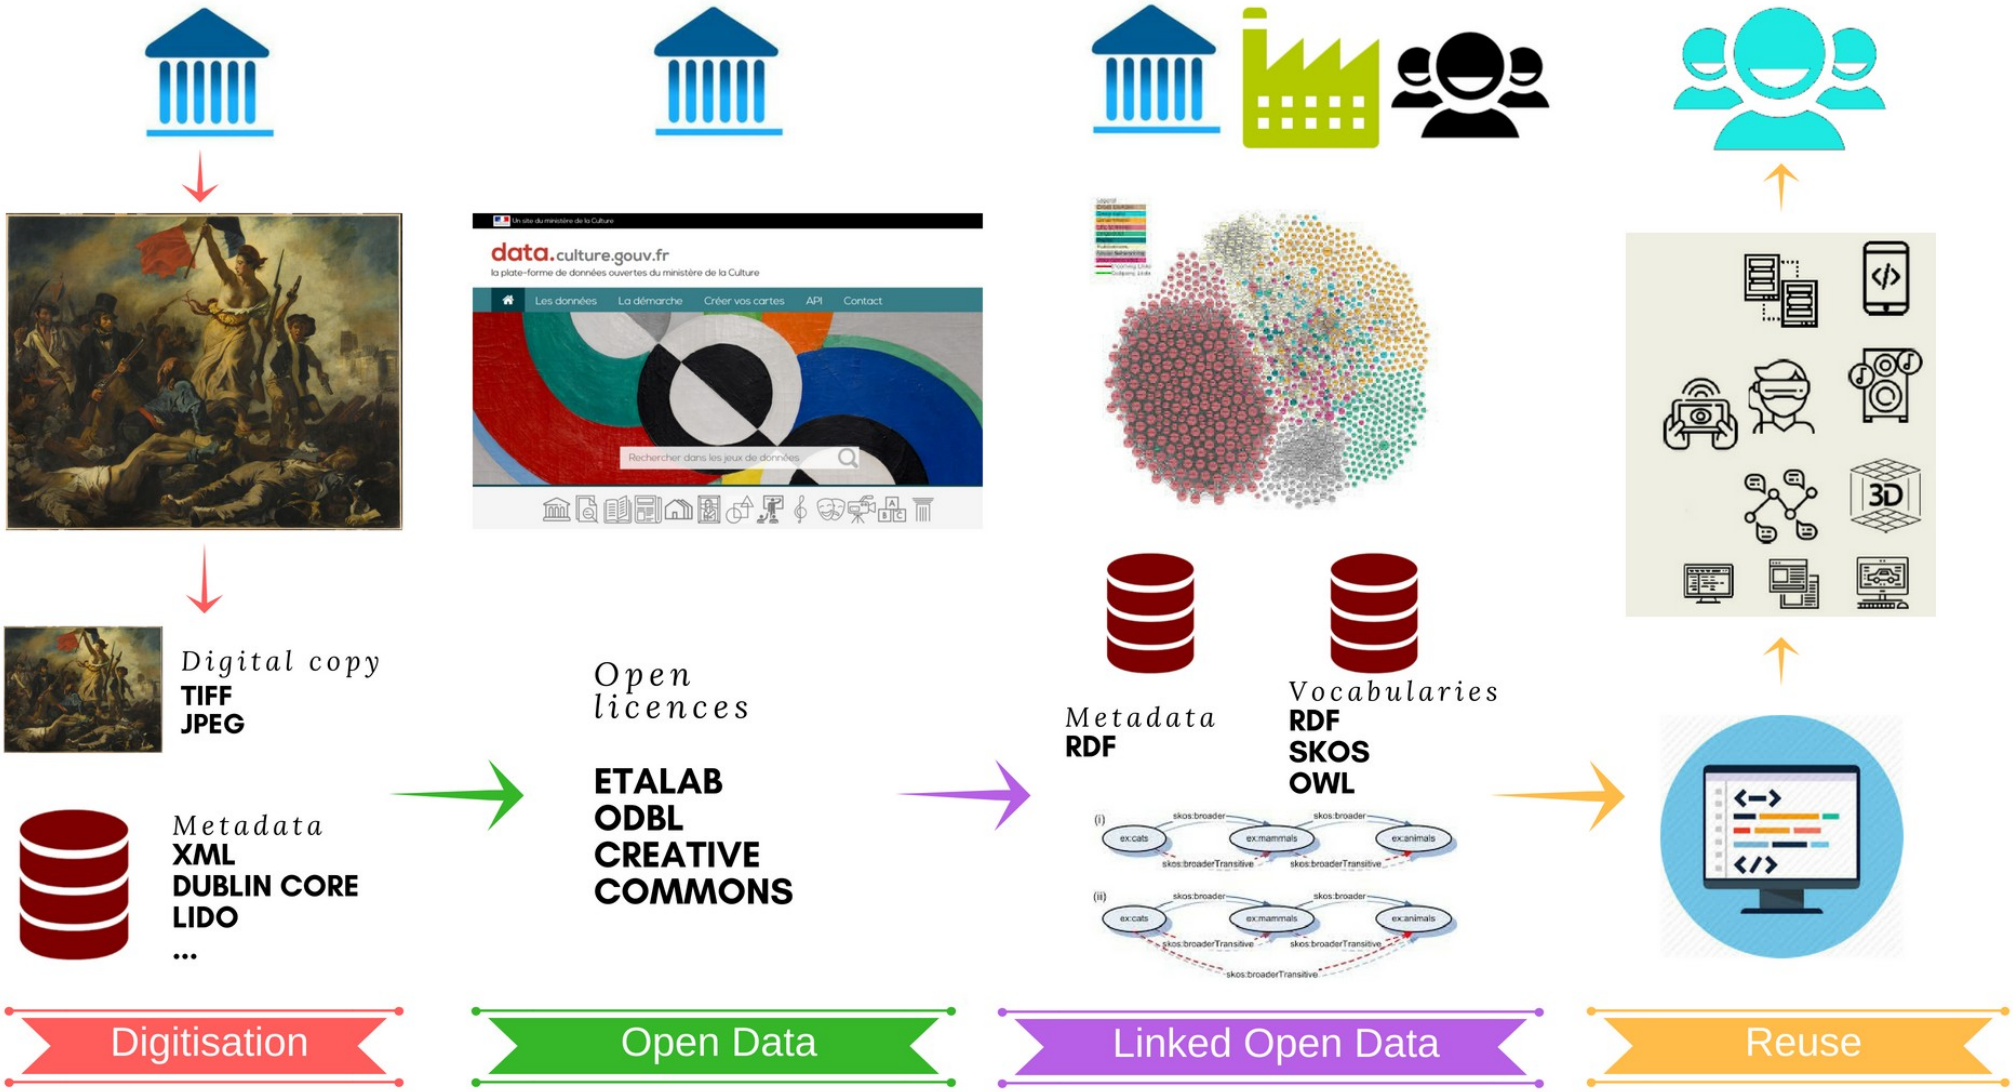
Un site du ministère de la Culture
data.culture.gouv.fr
la plate-forme de données ouvertes du ministère de la Culture
Les données La démarche Créer vos cartes API Contact
Rechercher dans les jeux de données

Digital copy
TIFF
JPEG

Metadata
XML
DUBLIN CORE
LIDO
...

Open licences

ETALAB
ODBL
CREATIVE COMMONS

Metadata
RDF

Vocabularies
RDF
SKOS
OWL

(i)
skos:broader
skos:broader
ex:cats
ex:mammals
ex:animals
skos:broaderTransitive
skos:broaderTransitive

(ii)
skos:broader
skos:broader
ex:cats
ex:mammals
ex:animals
skos:broaderTransitive
skos:broaderTransitive
skos:broaderTransitive

3D

Digitisation
Open Data
Linked Open Data
Reuse